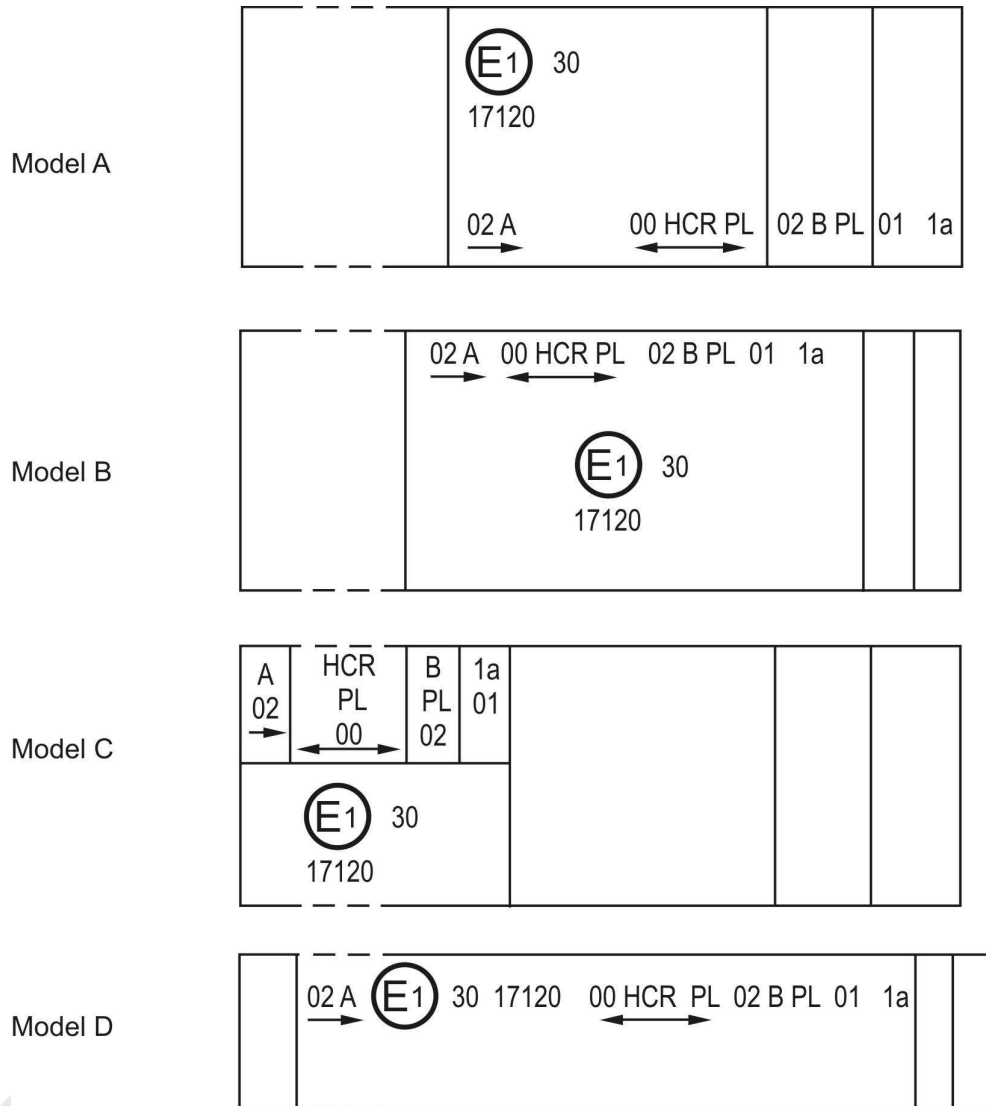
Model A

E1 30
17120

02 A

00 HCR PL

02 B PL

01 1a

Model B

02 A 00 HCR PL 02 B PL 01 1a

E1 30
17120

Model C

A
02

HCR
PL
00

B
PL
02

1a
01

E1 30
17120

Model D

02 A E1 30 17120 00 HCR PL 02 B PL 01 1a